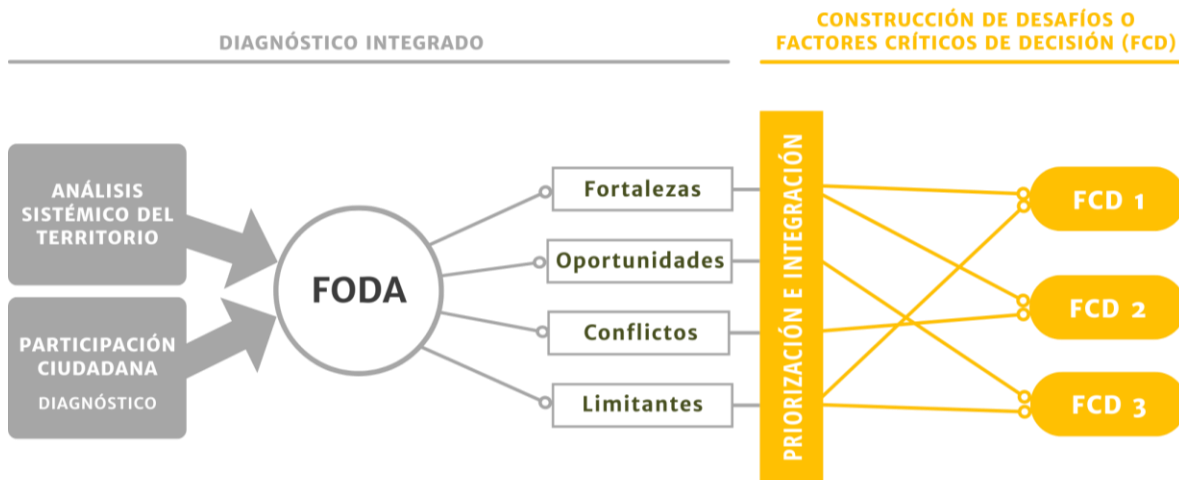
DIAGNÓSTICO INTEGRADO

CONSTRUCCIÓN DE DESAFÍOS O FACTORES CRÍTICOS DE DECISIÓN (FCD)

ANÁLISIS SISTÉMICO DEL TERRITORIO

PARTICIPACIÓN CIUDADANA

DIAGNÓSTICO

FODA

Fortalezas

Oportunidades

Conflictos

Limitantes

PRIORIZACIÓN E INTEGRACIÓN

FCD 1

FCD 2

FCD 3